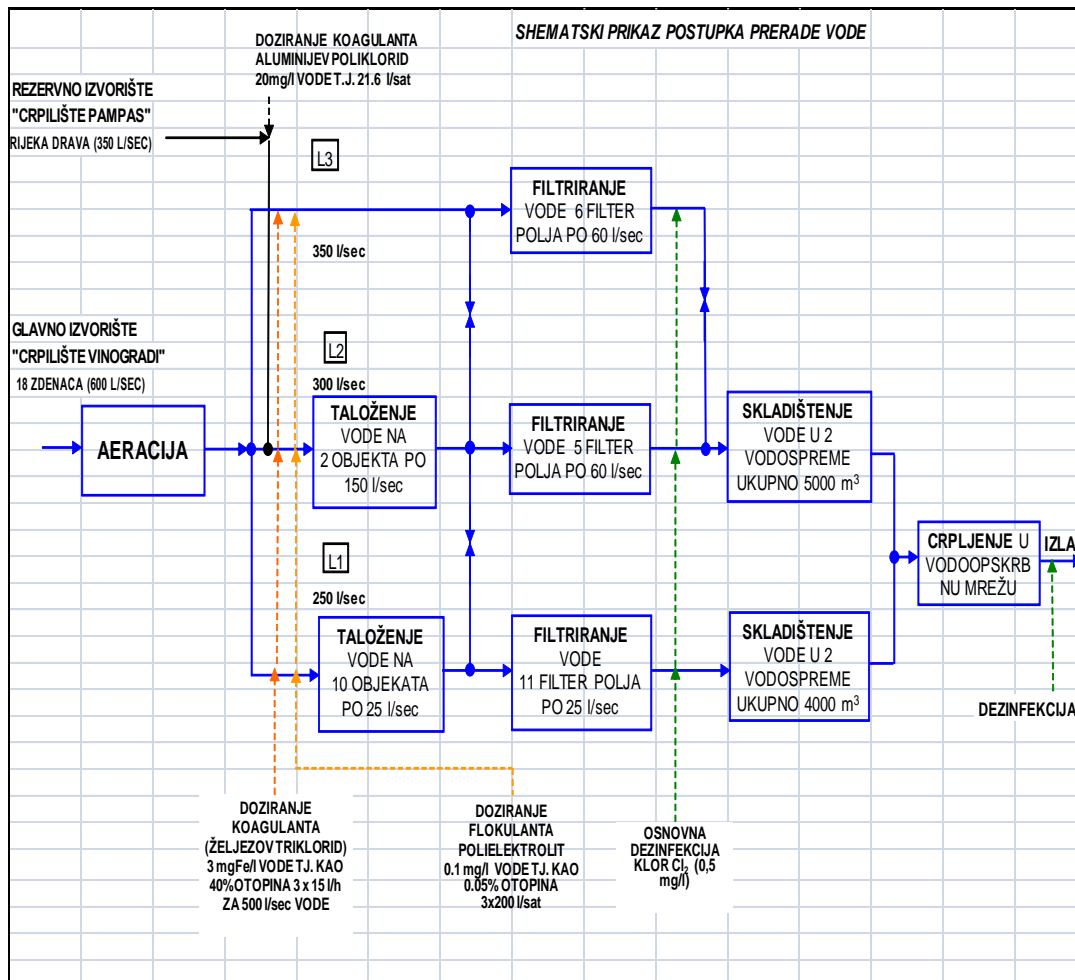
SHEMATSKI PRIKAZ POSTUPKA PRERADE VODE

DOZIRANJE KOAGULANTA ALUMINIJEV POLIKLORID 20mg/l VODE T.J. 21.6 l/sat

REZERVNO IZVORIŠTE "CRPILIŠTE PAMPAS" RIJEKA DRAVA (350 L/SEC)

L3

FILTRIRANJE VODE 6 FILTER POLJA PO 60 l/sec

350 l/sec

GLAVNO IZVORIŠTE "CRPILIŠTE VINOGRADI" 18 ZDENACA (600 L/SEC)

L2

300 l/sec

AERACIJA

TALOŽENJE VODE NA 2 OBJEKTA PO 150 l/sec

FILTRIRANJE VODE 5 FILTER POLJA PO 60 l/sec

SKLADIŠTENJE VODE U 2 VODOSPREME UKUPNO 5000 m$^3$

CRPLJENJE U VODOOPSKRB NU MREŽU

IZLA

L1

250 l/sec

TALOŽENJE VODE NA 10 OBJEKATA PO 25 l/sec

FILTRIRANJE VODE 11 FILTER POLJA PO 25 l/sec

SKLADIŠTENJE VODE U 2 VODOSPREME UKUPNO 4000 m$^3$

DEZINFEKCIJA

DOZIRANJE KOAGULANTA (ŽELJEZOV TRIKLORID) 3 mgFe/l VODE TJ. KAO 40%OTOPINA 3 x 15 l/h ZA 500 l/sec VODE

DOZIRANJE FLOKULANTA POLIELEKTROLIT 0.1 mg/l VODE TJ. KAO 0.05% OTOPINA 3x200 l/sat

OSNOVNA DEZINFEKCIJA KLOR $Cl_2$ (0,5 mg/l)